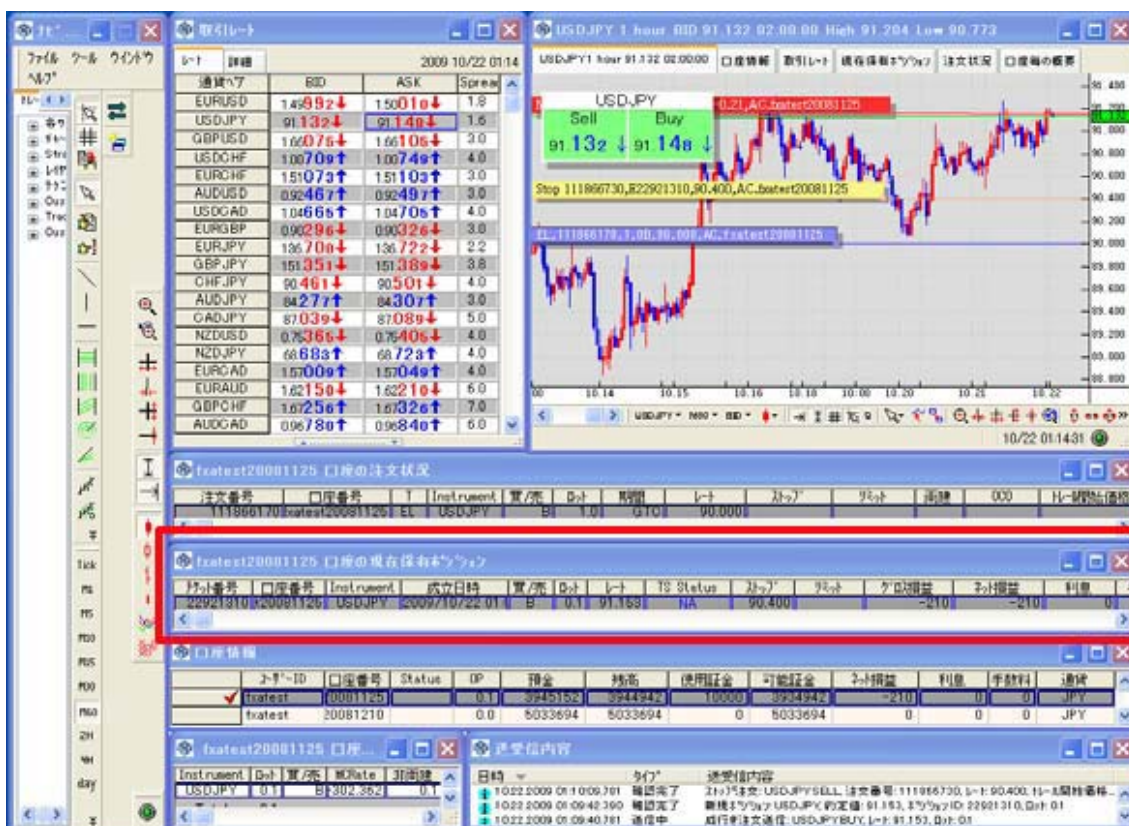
ナビ

ファイル ツール ウインドウ ヘルプ

取引レート

レート 詳細 2009 10/22 01:14

| 通貨ペア | BID | ASK | Spread |
|---|---|---|---|
| EURUSD | 1.49892 | 1.50010 | 1.8 |
| USDJPY | 91.132 | 91.148 | 1.6 |
| GBPUSD | 1.66075 | 1.66105 | 3.0 |
| USDCHF | 1.00709 | 1.00749 | 4.0 |
| EURCHF | 1.51073 | 1.51103 | 3.0 |
| AUDUSD | 0.92467 | 0.92497 | 3.0 |
| USDCAD | 1.04665 | 1.04705 | 4.0 |
| EURGBP | 0.90296 | 0.90326 | 3.0 |
| EURJPY | 136.700 | 136.722 | 2.2 |
| GBPJPY | 151.351 | 151.389 | 3.8 |
| CHFJPY | 90.461 | 90.501 | 4.0 |
| AUDJPY | 84.277 | 84.307 | 3.0 |
| CADJPY | 87.039 | 87.089 | 5.0 |
| NZDUSD | 0.75365 | 0.75405 | 4.0 |
| NZDJPY | 68.683 | 68.723 | 4.0 |
| EURCAD | 1.57009 | 1.57049 | 4.0 |
| EURAUD | 1.62150 | 1.62210 | 6.0 |
| GBPCHF | 1.67256 | 1.67326 | 7.0 |
| AUDCAD | 0.96780 | 0.96840 | 6.0 |

USDJPY 1 hour BID 91.132 02:00:00 High 91.204 Low 90.773

USDJPY1 hour 91.132 02:00:00 口座情報 取引レート 現在保有ポジション 注文状況 口座毎の概要

USDJPY
Sell Buy
91.132 91.148

-0.21,AC,fxatest20081125

Stop 111866730,B22921310,90.400,AC,fxatest20081125

EL,111866170,1.00,90.000,AC,fxatest20081125

91.400 91.200 91.000 90.800 90.600 90.400 90.200 90.000 89.800 89.600 89.400 89.200 89.000 88.800

10.14 10.15 10.16 10.19 10:00 10.20 10.21 10.22

USDJPY MN0 BID

10/22 01:14:31

fxatest20081125 口座の注文状況

| 注文番号 | 口座番号 | T | Instrument | 買/売 | ロット | 期間 | レート | ストップ | リミット | 両建 | OCO | トレール開始価格 |
|---|---|---|---|---|---|---|---|---|---|---|---|---|
| 111866170 | fxatest20081125 | EL | USDJPY | B | 1.0 | GTC | 90.000 | | | | | |

fxatest20081125 口座の現在保有ポジション

| チケット番号 | 口座番号 | Instrument | 成立日時 | 買/売 | ロット | レート | TS Status | ストップ | リミット | グロス損益 | ネット損益 | 利息 |
|---|---|---|---|---|---|---|---|---|---|---|---|---|
| 22921310 | 20081125 | USDJPY | 2009/10/22 01 | B | 0.1 | 91.153 | NA | 90.400 | | -210 | -210 | 0 |

口座情報

| ユーザーID | 口座番号 | Status | DP | 預金 | 残高 | 使用証拠金 | 可能証拠金 | ネット損益 | 利息 | 手数料 | 通貨 |
|---|---|---|---|---|---|---|---|---|---|---|---|
| fxatest | 20081125 | | 0.1 | 3945152 | 3944942 | 10000 | 3934942 | -210 | 0 | 0 | JPY |
| fxatest | 20081210 | | 0.0 | 5033694 | 5033694 | 0 | 5033694 | 0 | 0 | 0 | JPY |

fxatest20081125 口座...

| Instrument | ロット | 買/売 | 両Rate | 非両建 |
|---|---|---|---|---|
| USDJPY | 0.1 | B | 302.362 | 0.1 |

送受信内容

| 日時 | タイプ | 送受信内容 |
|---|---|---|
| 10.22.2009 01:10:09.781 | 確認完了 | ストップ注文: USDJPY SELL, 注文番号: 111866730, レート: 90.400, トレール開始価格... |
| 10.22.2009 01:09:42.390 | 確認完了 | 新規ポジション: USDJPY, 約定値: 91.153, ポジションID: 22921310, ロット: 0.1 |
| 10.22.2009 01:09:40.781 | 送信中 | 成行き注文送信: USDJPY BUY, レート: 91.153, ロット: 0.1 |

Tick M1 M5 M30 M15 H1 H4 day